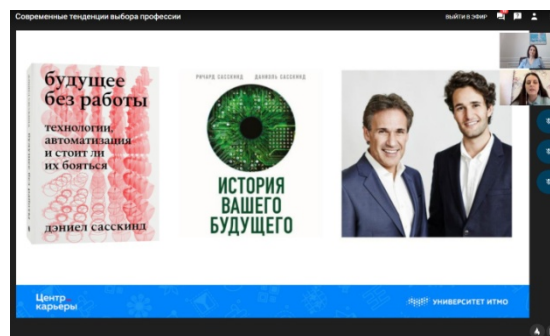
Современные тенденции выбора профессии

ВЫЙТИ В ЭФИР

будущее без работы

технологии, автоматизация и стоит ли их бояться

дэниел сасскинд

РИЧАРД САССКИНД ДАНИЭЛЬ САССКИНД

ИСТОРИЯ ВАШЕГО БУДУЩЕГО

Центр карьеры

УНИВЕРСИТЕТ ИТМО